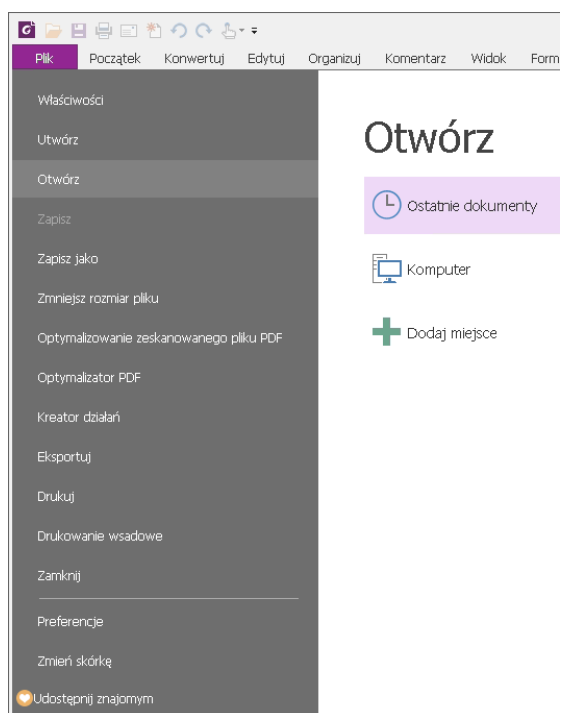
Plik Początek Konwertuj Edytuj Organizuj Komentarz Widok Form

Właściwości
Utwórz
Otwórz
Zapisz
Zapisz jako
Zmniejsz rozmiar pliku
Optymalizowanie zeskanowanego pliku PDF
Optymalizator PDF
Kreator działań
Eksportuj
Drukuj
Drukowanie wsadowe
Zamknij
Preferencje
Zmień skórkę
Udostępnij znajomym

Otwórz

Ostatnie dokumenty

Komputer

Dodaj miejsce